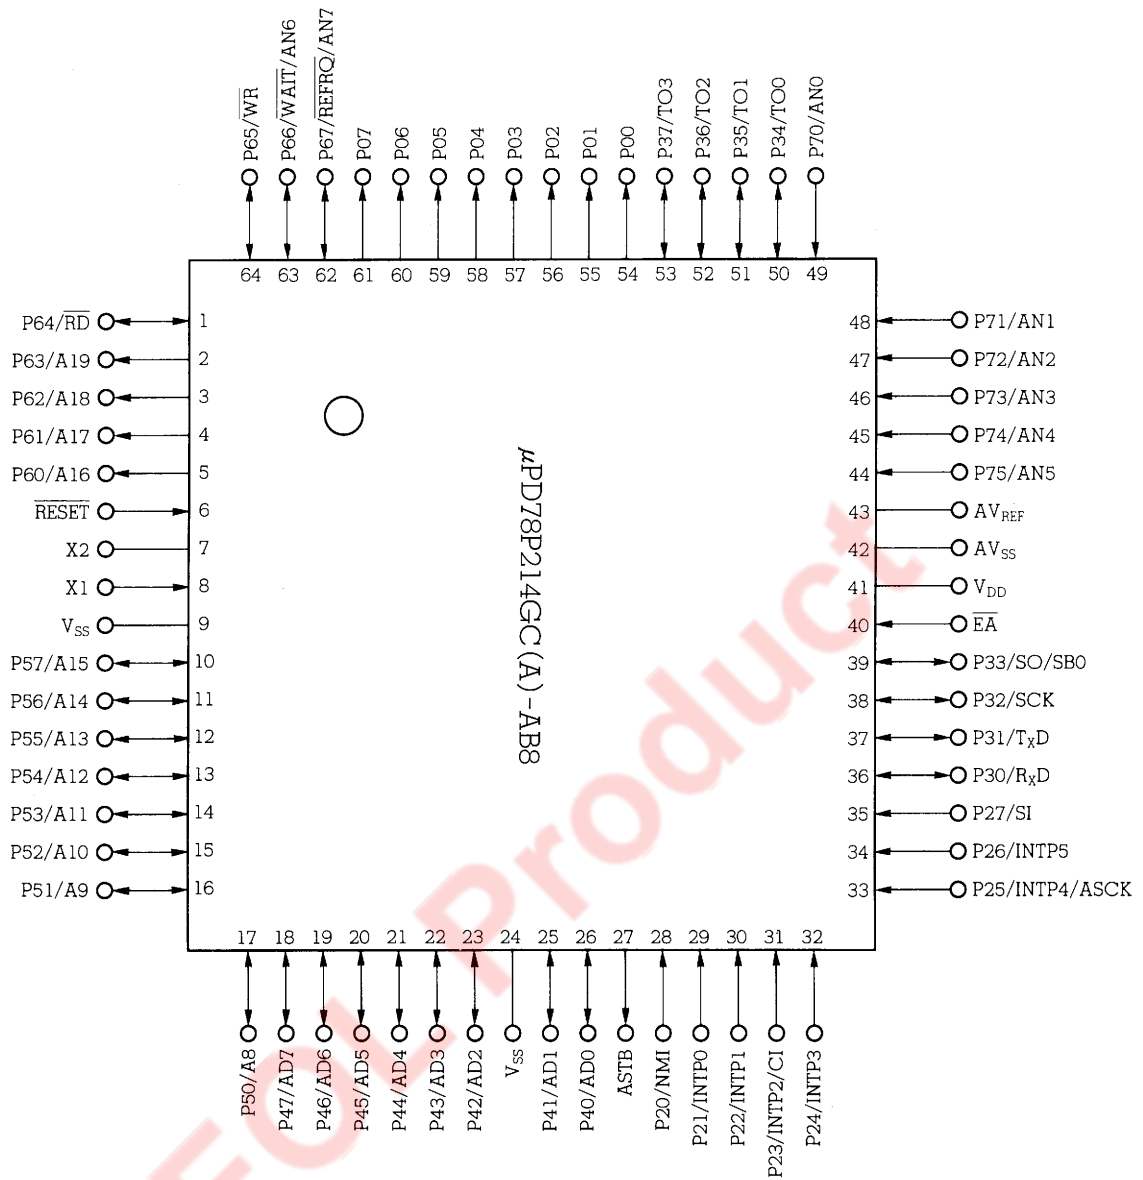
P65/$\overline{WR}$
P66/$\overline{WAIT}$/AN6
P67/$\overline{REFRQ}$/AN7
P07
P06
P05
P04
P03
P02
P01
P00
P37/TO3
P36/TO2
P35/TO1
P34/TO0
P70/AN0

64 63 62 61 60 59 58 57 56 55 54 53 52 51 50 49

P64/$\overline{RD}$ 1
P63/A19 2
P62/A18 3
P61/A17 4
P60/A16 5
$\overline{RESET}$ 6
X2 7
X1 8
$V_{SS}$ 9
P57/A15 10
P56/A14 11
P55/A13 12
P54/A12 13
P53/A11 14
P52/A10 15
P51/A9 16

μPD78P214GC(A)-AB8

48 P71/AN1
47 P72/AN2
46 P73/AN3
45 P74/AN4
44 P75/AN5
43 $AV_{REF}$
42 $AV_{SS}$
41 $V_{DD}$
40 $\overline{EA}$
39 P33/SO/SB0
38 P32/SCK
37 P31/$T_XD$
36 P30/$R_XD$
35 P27/SI
34 P26/INTP5
33 P25/INTP4/ASCK

17 18 19 20 21 22 23 24 25 26 27 28 29 30 31 32

P50/A8
P47/AD7
P46/AD6
P45/AD5
P44/AD4
P43/AD3
P42/AD2
$V_{SS}$
P41/AD1
P40/AD0
ASTB
P20/NMI
P21/INTP0
P22/INTP1
P23/INTP2/CI
P24/INTP3

EOL Product